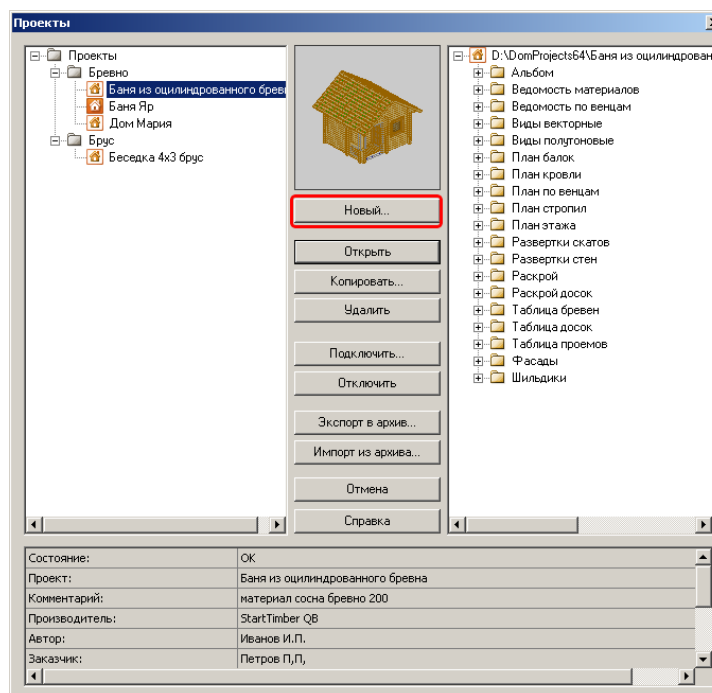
Проекты

Проекты
Бревно
Баня из оцилиндрованного брев
Баня Яр
Дом Мария
Брус
Беседка 4х3 брус

Новый...
Открыть
Копировать...
Удалить
Подключить...
Отключить
Экспорт в архив...
Импорт из архива...
Отмена
Справка

D:\DomProjects64\Баня из оцилиндрован
Альбом
Ведомость материалов
Ведомость по венцам
Виды векторные
Виды полутоновые
План балок
План кровли
План по венцам
План стропил
План этажа
Развертки скатов
Развертки стен
Раскрой
Раскрой досок
Таблица бревен
Таблица досок
Таблица проемов
Фасады
Шильдики

| | |
|---|---|
| Состояние: | OK |
| Проект: | Баня из оцилиндрованного бревна |
| Комментарий: | материал сосна бревно 200 |
| Производитель: | StartTimber QB |
| Автор: | Иванов И.П. |
| Заказчик: | Петров П,П, |